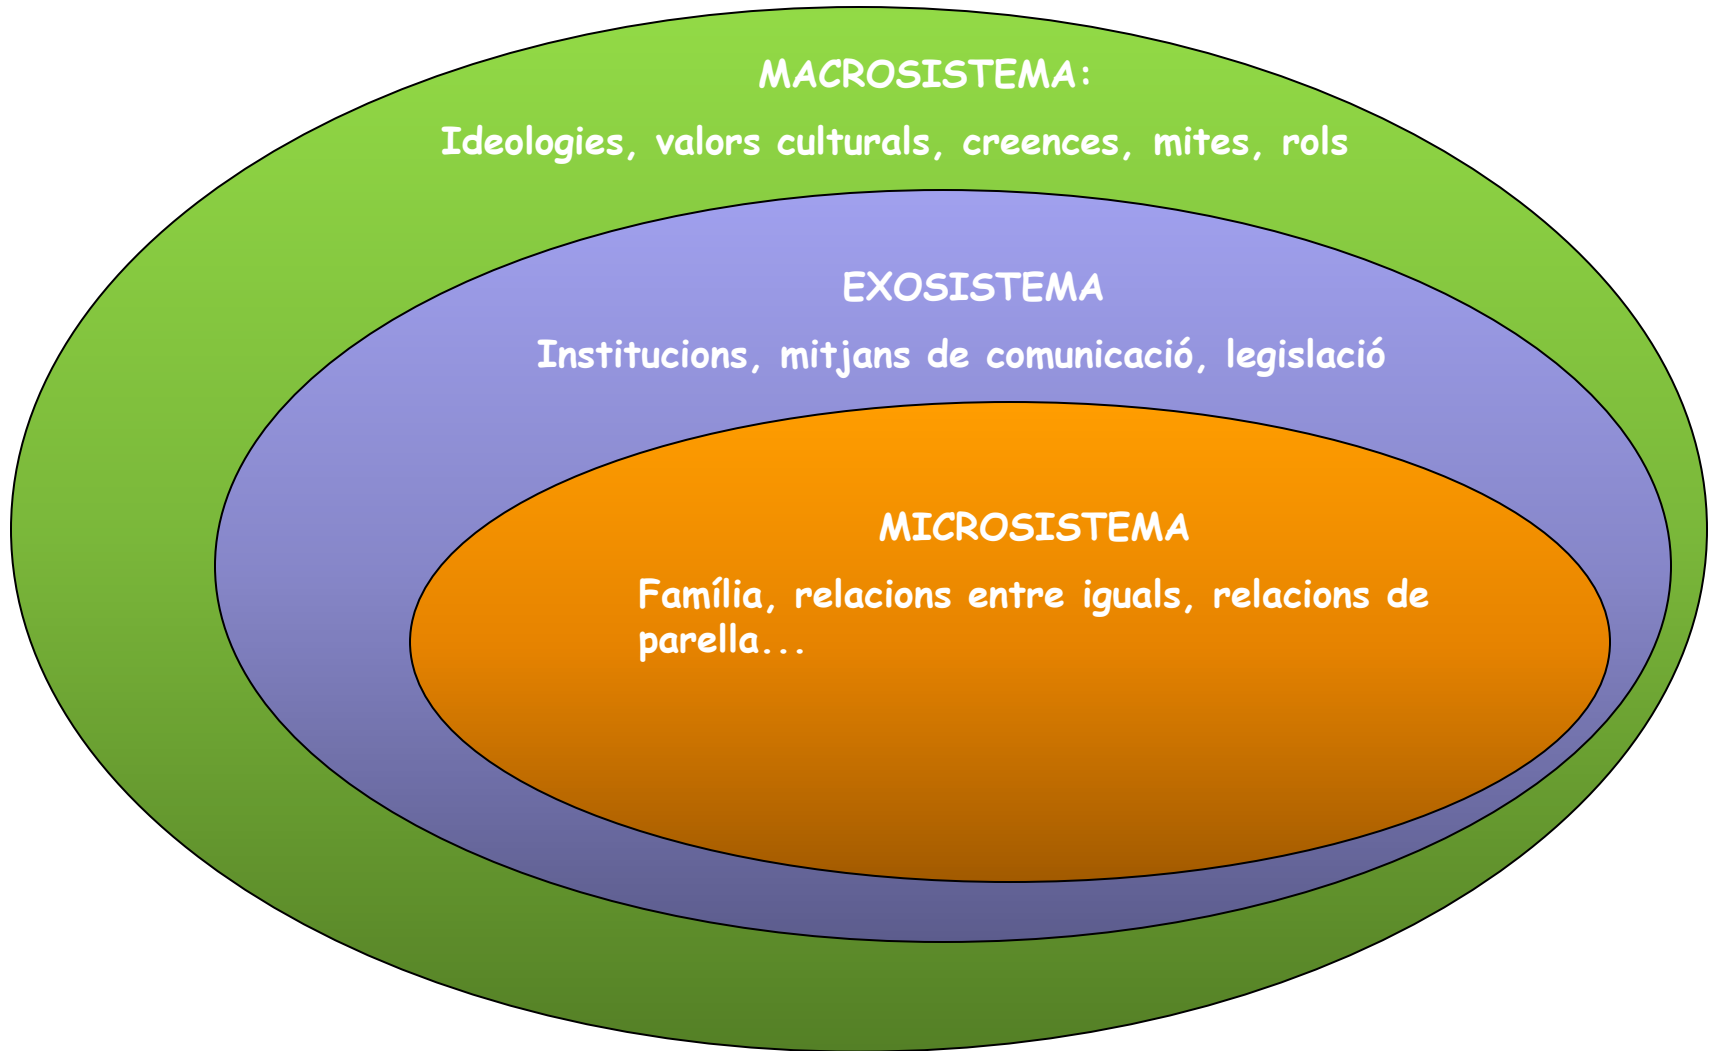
MACROSISTEMA:

Ideologies, valors culturals, creences, mites, rols

EXOSISTEMA

Institucions, mitjans de comunicació, legislació

MICROSISTEMA

Família, relacions entre iguals, relacions de parella...